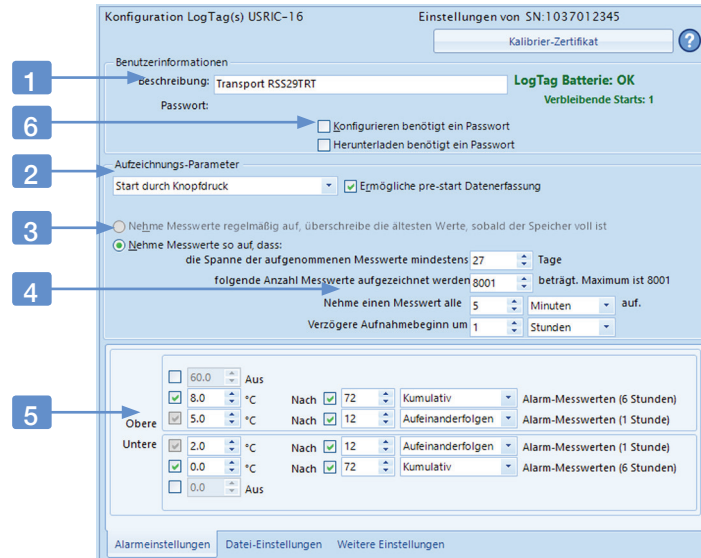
Konfiguration LogTag(s) USRIC-16

Einstellungen von SN:1037012345

Kalibrier-Zertifikat

?

Benutzerinformationen

1

Beschreibung: Transport RSS29TRT

LogTag Batterie: OK

Verbleibende Starts: 1

Passwort:

6

Konfigurieren benötigt ein Passwort

Herunterladen benötigt ein Passwort

2

Aufzeichnungs-Parameter

Start durch Knopfdruck

Ermögliche pre-start Datenerfassung

3

Nehme Messwerte regelmäßig auf, überschreibe die ältesten Werte, sobald der Speicher voll ist

Nehme Messwerte so auf, dass:

die Spanne der aufgenommenen Messwerte mindestens 27 Tage

4

folgende Anzahl Messwerte aufgezeichnet werden 8001 beträgt. Maximum ist 8001

Nehme einen Messwert alle 5 Minuten auf.

Verzögere Aufnahmebeginn um 1 Stunden

5

60.0 Aus

Obere

8.0 °C Nach 72 Kumulativ Alarm-Messwerten (6 Stunden)

5.0 °C Nach 12 Aufeinanderfolgen Alarm-Messwerten (1 Stunde)

Untere

2.0 °C Nach 12 Aufeinanderfolgen Alarm-Messwerten (1 Stunde)

0.0 °C Nach 72 Kumulativ Alarm-Messwerten (6 Stunden)

0.0 Aus

Alarmeinstellungen

Datei-Einstellungen

Weitere Einstellungen